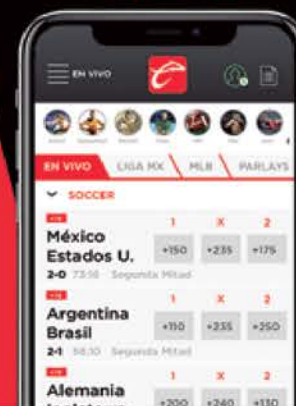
EN VIVO

EN VIVO | LIGA MX | MLB | PARLAYS

SOCCER

México
Estados U.
2-0 73:18 Segunda Mitad

| 1 | X | 2 |
|---|---|---|
| +150 | +235 | +175 |

Argentina
Brasil
2-1 58:30 Segunda Mitad

| 1 | X | 2 |
|---|---|---|
| +110 | +235 | +250 |

Alemania
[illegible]

| 1 | X | 2 |
|---|---|---|
| +200 | +240 | +130 |